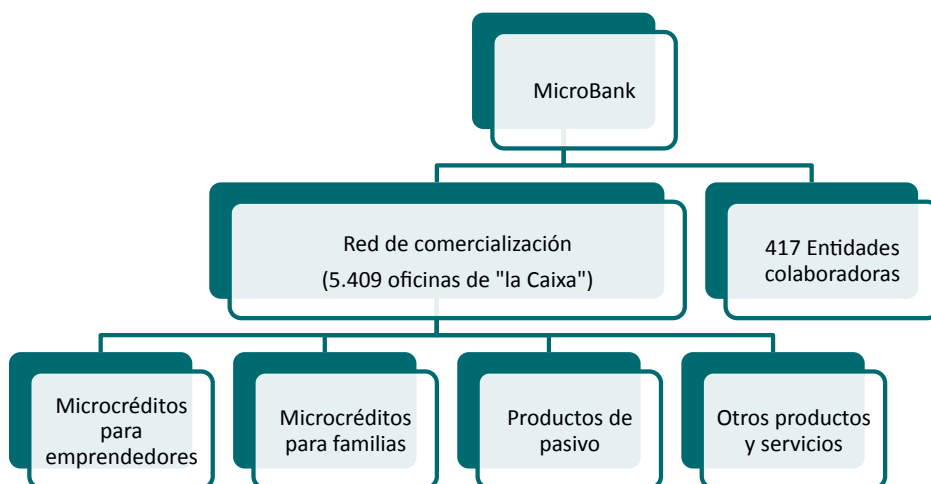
MicroBank

Red de comercialización
(5.409 oficinas de "la Caixa")

417 Entidades colaboradoras

Microcréditos para emprendedores

Microcréditos para familias

Productos de pasivo

Otros productos y servicios